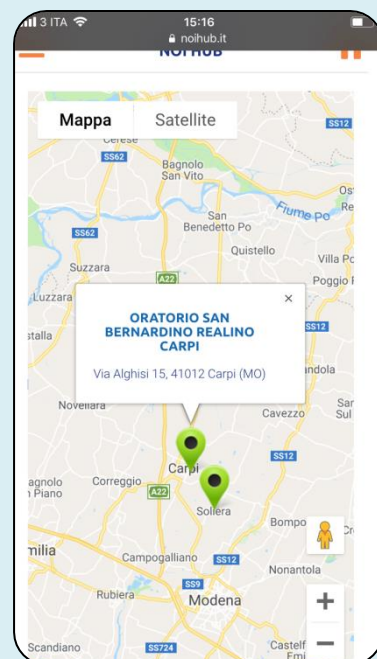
3 ITA 15:16
noihub.it
NOI HUB

Mappa Satellite

Cerese
SS62
Bagnolo San Vito
SS12
Ost
Re
Fiume Po
San Benedetto Po
SS62
Quistello
Villa Po
Suzzara
Poggio R
A22
Luzzara
ORATORIO SAN BERNARDINO REALINO CARPI
×
stalla
SS12
Via Alghisi 15, 41012 Carpi (MO)
ndola
Novellara
Cavezzo
San Sul
SS12
Carpi
agnolo n Piano
Correggio
A22
Soliera
Bompo
milia
Campogalliano
SS12
Nonantola
Rubiera
SS9
Modena
Scandiano
SS724
Castelf Emi